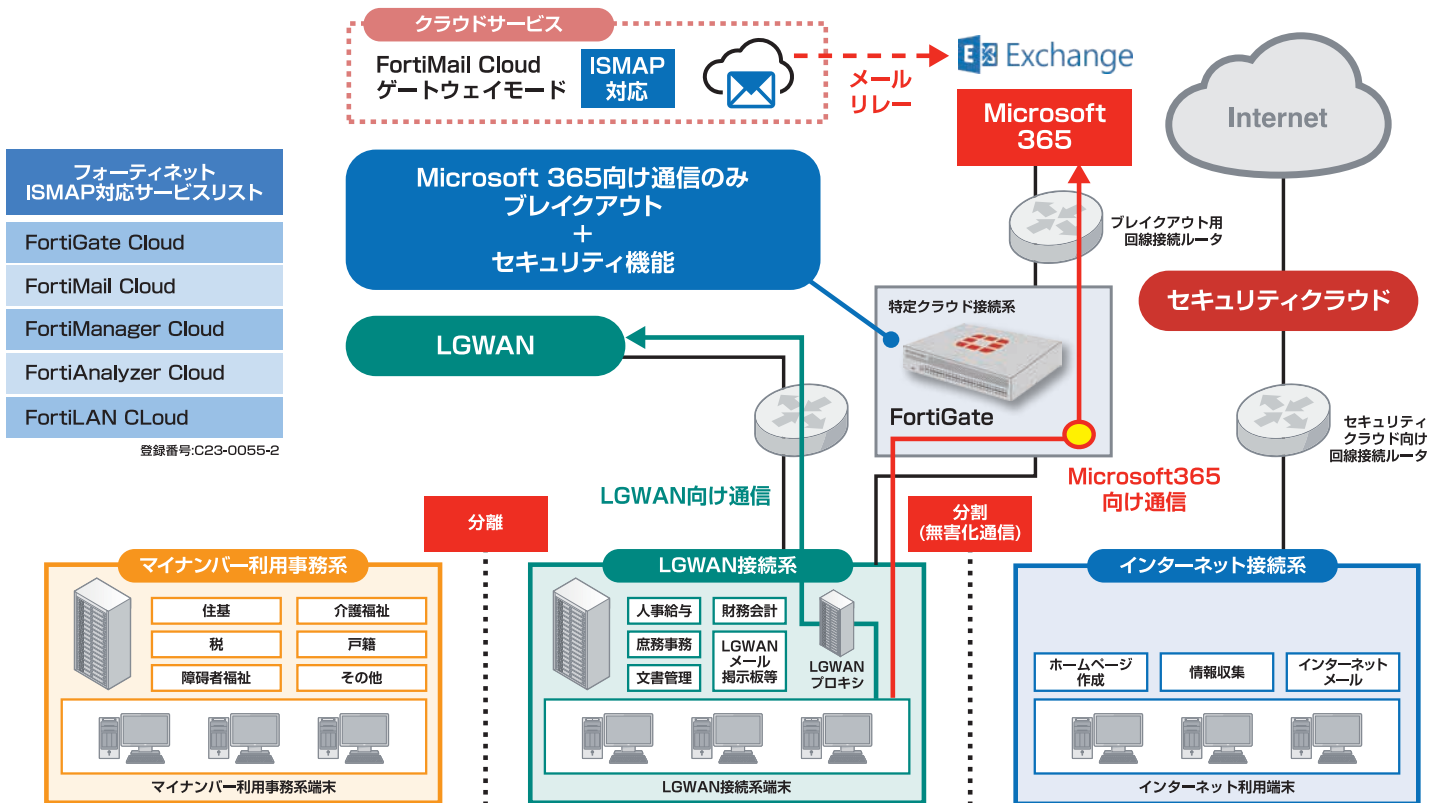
クラウドサービス

FortiMail Cloud
ゲートウェイモード

ISMAP
対応

メール
リレー

Exchange

Microsoft
365

Internet

フォーティネット
ISMAP対応サービスリスト

FortiGate Cloud

FortiMail Cloud

FortiManager Cloud

FortiAnalyzer Cloud

FortiLAN CLoud

登録番号:C23-0055-2

Microsoft 365向け通信のみ
ブレイクアウト
+
セキュリティ機能

ブレイクアウト用
回線接続ルータ

特定クラウド接続系

FortiGate

セキュリティクラウド

LGWAN

セキュリティ
クラウド向け
回線接続ルータ

LGWAN向け通信

Microsoft365
向け通信

分離

分割
(無害化通信)

マイナンバー利用事務系

住基

介護福祉

税

戸籍

障碍者福祉

その他

マイナンバー利用事務系端末

LGWAN接続系

人事給与

財務会計

庶務事務

LGWAN
メール
掲示板等

文書管理

LGWAN
プロキシ

LGWAN接続系端末

インターネット接続系

ホームページ
作成

情報収集

インターネット
メール

インターネット利用端末